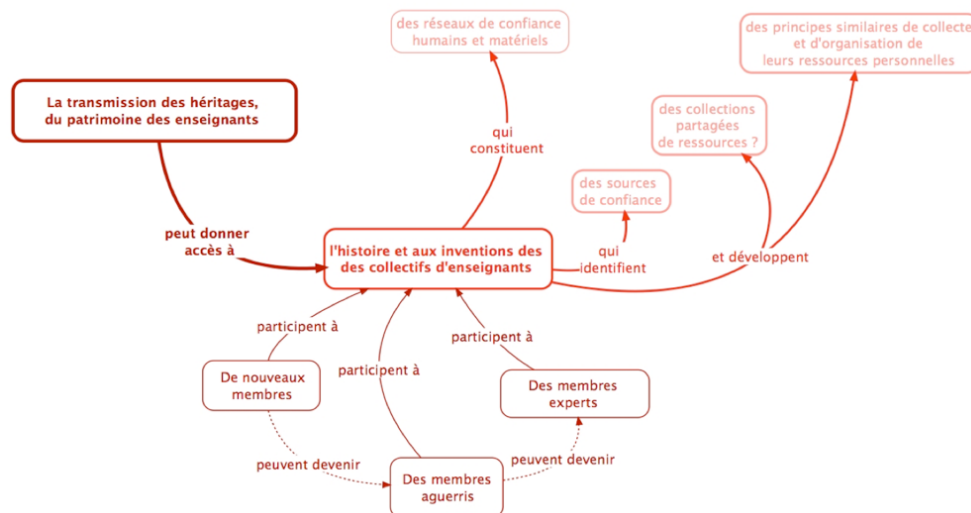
La transmission des héritages, du patrimoine des enseignants

peut donner accès à

l'histoire et aux inventions des des collectifs d'enseignants

qui constituent

des réseaux de confiance humains et matériels

qui identifient

des sources de confiance

et développent

des collections partagées de ressources ?

des principes similaires de collecte et d'organisation de leurs ressources personnelles

participent à

De nouveaux membres

participent à

participent à

Des membres experts

peuvent devenir

Des membres aguerris

peuvent devenir